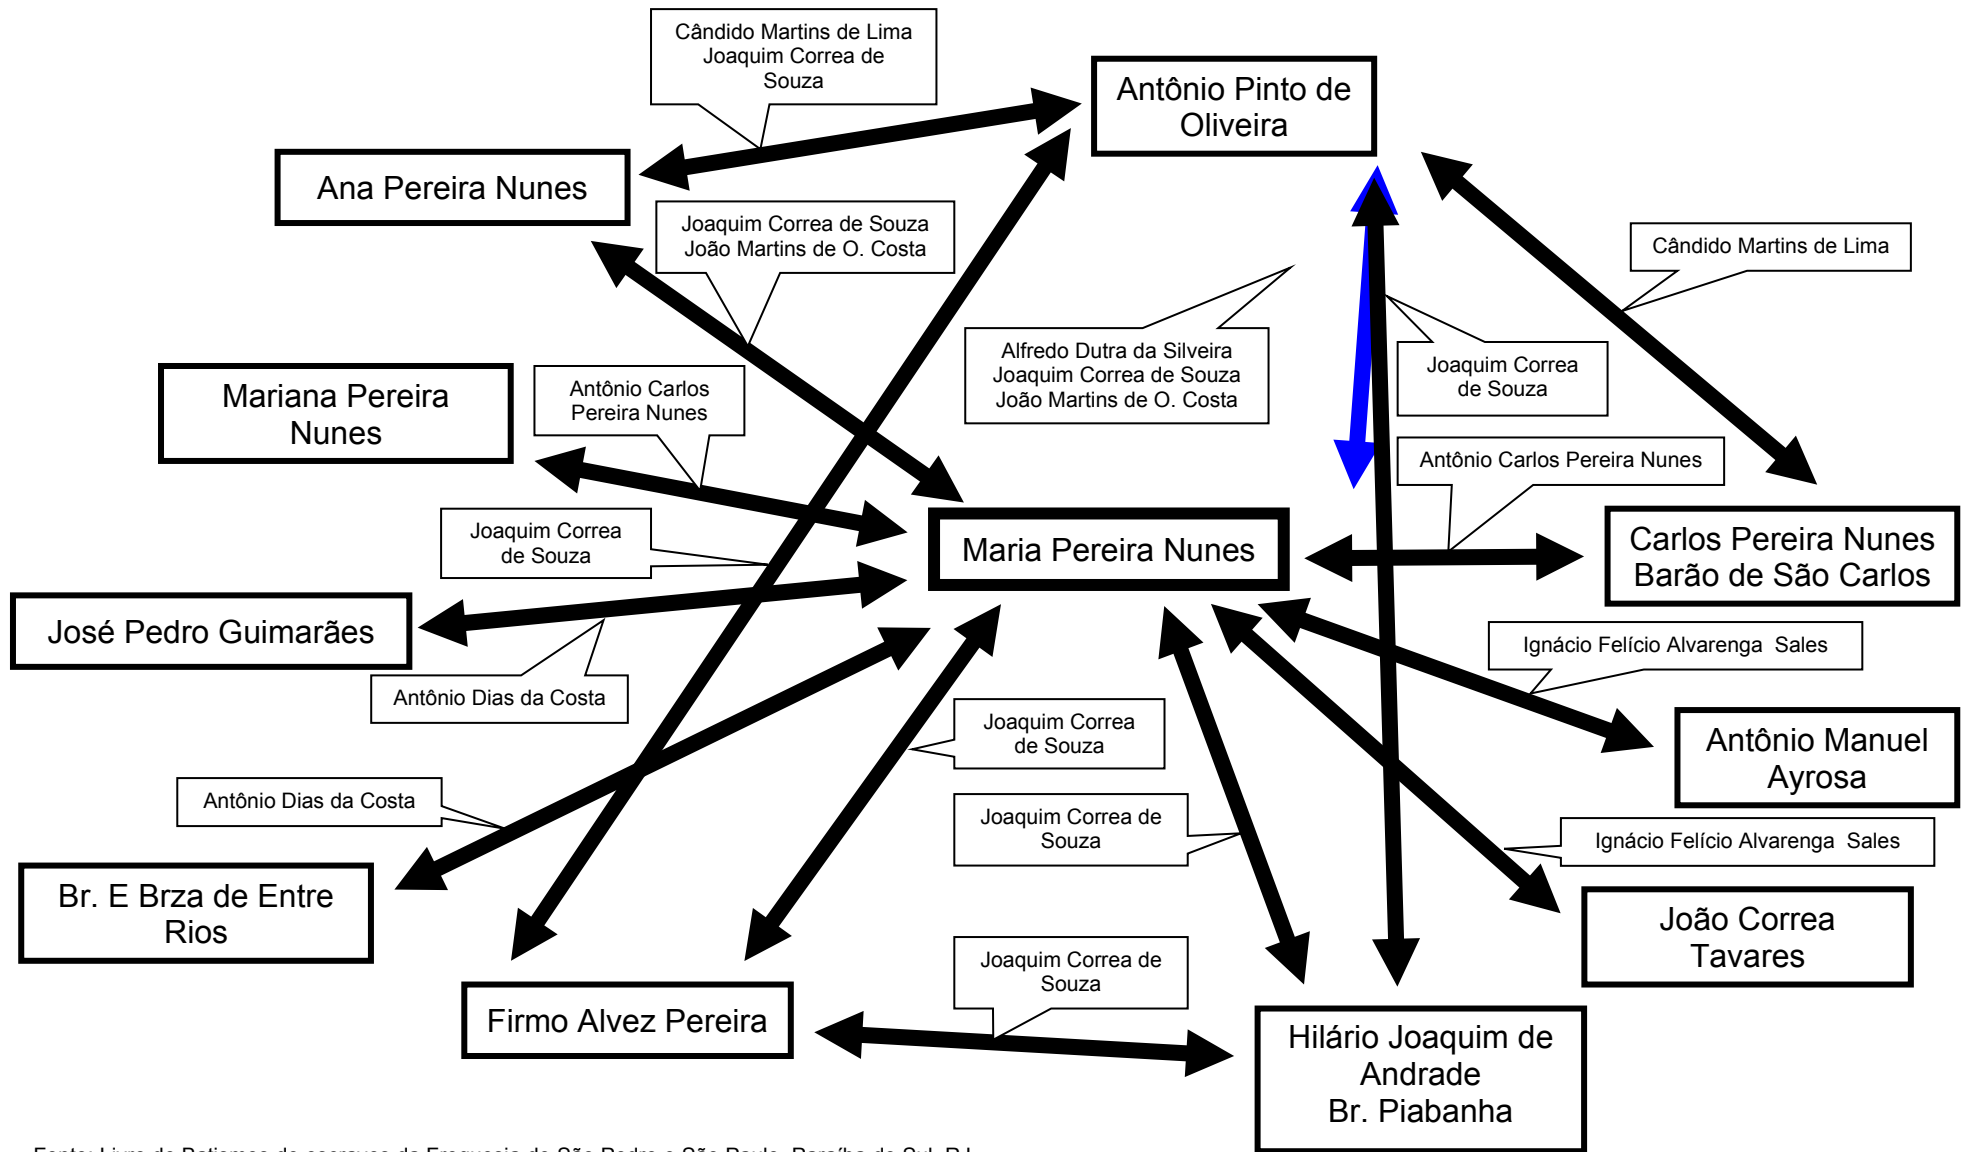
Cândido Martins de Lima
Joaquim Correa de Souza

Antônio Pinto de Oliveira

Ana Pereira Nunes

Joaquim Correa de Souza
João Martins de O. Costa

Cândido Martins de Lima

Alfredo Dutra da Silveira
Joaquim Correa de Souza
João Martins de O. Costa

Joaquim Correa de Souza

Mariana Pereira Nunes

Antônio Carlos Pereira Nunes

Antônio Carlos Pereira Nunes

Joaquim Correa de Souza

Maria Pereira Nunes

Carlos Pereira Nunes
Barão de São Carlos

José Pedro Guimarães

Antônio Dias da Costa

Ignácio Felício Alvarenga Sales

Antônio Manuel Ayrosa

Joaquim Correa de Souza

Antônio Dias da Costa

Joaquim Correa de Souza

Ignácio Felício Alvarenga Sales

Br. E Brza de Entre Rios

João Correa Tavares

Joaquim Correa de Souza

Firmo Alvez Pereira

Hilário Joaquim de Andrade
Br. Piabanha

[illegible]